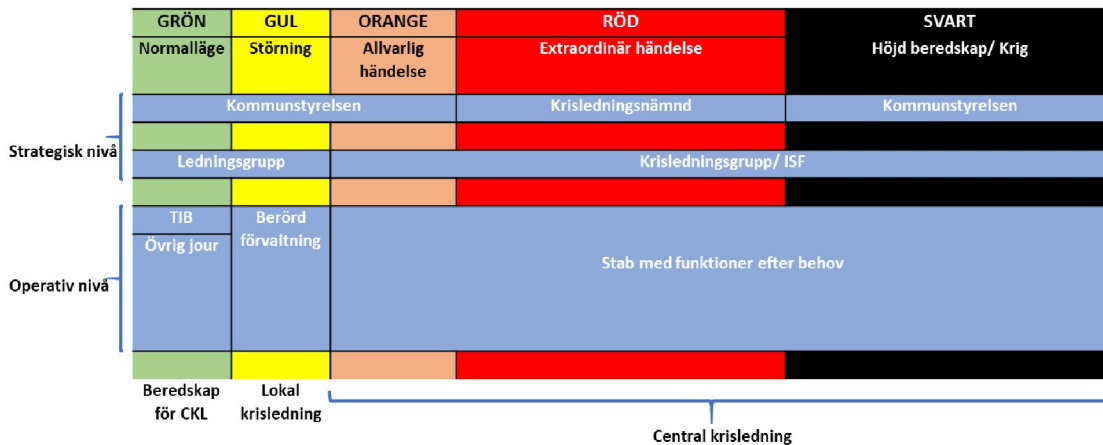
| GRÖN | GUL | ORANGE | RÖD | SVART |
|---|---|---|---|---|
| Normalläge | Störning | Allvarlig händelse | Extraordinär händelse | Höjd beredskap/ Krig |

Strategisk nivå

Kommunstyrelsen | Krisledningsnämnd | Kommunstyrelsen

Ledningsgrupp | Krisledningsgrupp/ ISF

Operativ nivå

TIB

Övrig jour

Berörd förvaltning

Stab med funktioner efter behov

Beredskap för CKL

Lokal krisledning

Central krisledning